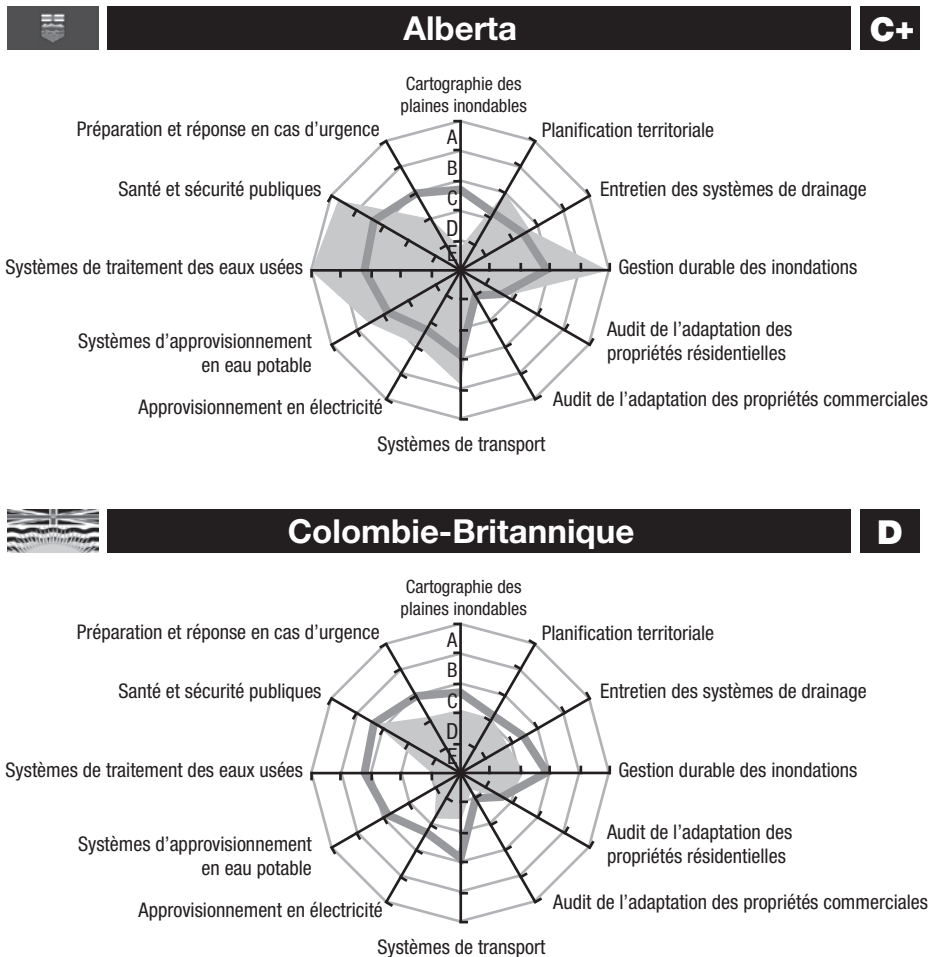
Alberta

C+

Cartographie des plaines inondables

Planification territoriale

Entretien des systèmes de drainage

Gestion durable des inondations

Audit de l'adaptation des propriétés résidentielles

Audit de l'adaptation des propriétés commerciales

Systèmes de transport

Approvisionnement en électricité

Systèmes d'approvisionnement en eau potable

Systèmes de traitement des eaux usées

Santé et sécurité publiques

Préparation et réponse en cas d'urgence

A
B
C
D
F

Colombie-Britannique

D

Cartographie des plaines inondables

Planification territoriale

Entretien des systèmes de drainage

Gestion durable des inondations

Audit de l'adaptation des propriétés résidentielles

Audit de l'adaptation des propriétés commerciales

Systèmes de transport

Approvisionnement en électricité

Systèmes d'approvisionnement en eau potable

Systèmes de traitement des eaux usées

Santé et sécurité publiques

Préparation et réponse en cas d'urgence

A
B
C
D
F